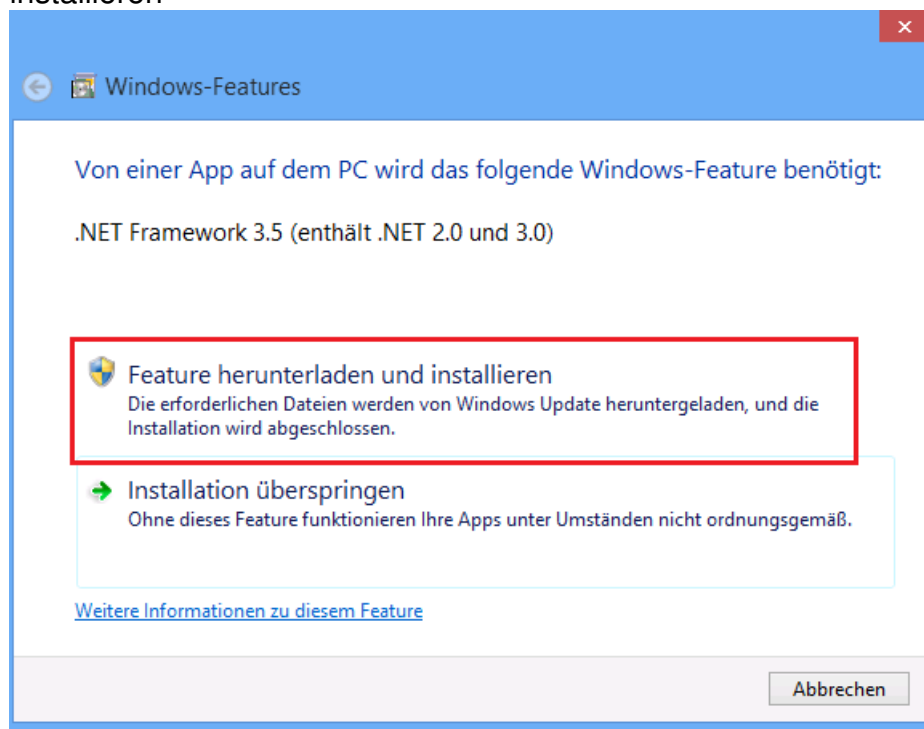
installieren

Windows-Features

Von einer App auf dem PC wird das folgende Windows-Feature benötigt:

.NET Framework 3.5 (enthält .NET 2.0 und 3.0)

Feature herunterladen und installieren
Die erforderlichen Dateien werden von Windows Update heruntergeladen, und die Installation wird abgeschlossen.

Installation überspringen
Ohne dieses Feature funktionieren Ihre Apps unter Umständen nicht ordnungsgemäß.

Weitere Informationen zu diesem Feature

Abbrechen